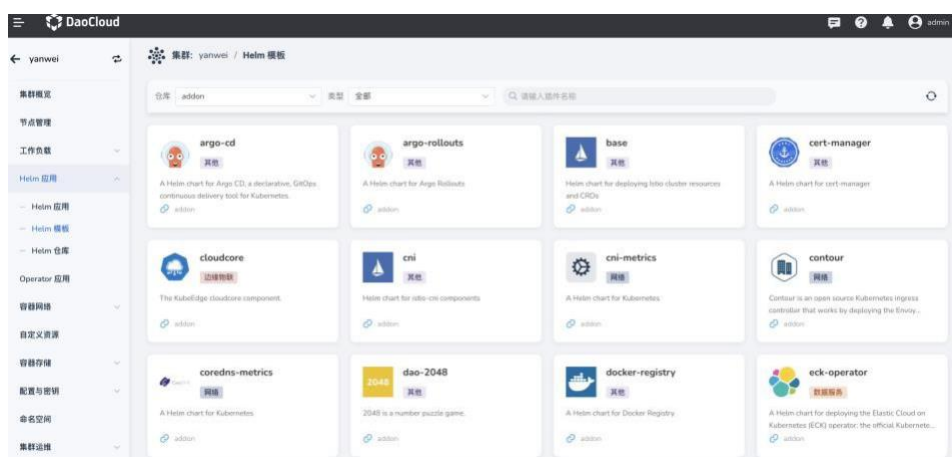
DaoCloud

admin

yanwei

集群概览

节点管理

工作负载

Helm 应用

Helm 应用

Helm 模板

Helm 仓库

Operator 应用

容器网络

自定义资源

容器存储

配置与密钥

命名空间

集群运维

集群: yanwei / Helm 模板

仓库 addon

类型 全部

请输入插件名称

argo-cd
其他
A Helm chart for Argo CD, a declarative, GitOps continuous delivery tool for Kubernetes.
addon

argo-rollouts
其他
A Helm chart for Argo Rollouts
addon

base
其他
Helm chart for deploying Istio cluster resources and CRDs
addon

cert-manager
其他
A Helm chart for cert-manager
addon

cloudcore
边缘物联
The KubeEdge cloudcore component.
addon

cni
其他
Helm chart for istio-cni components
addon

cni-metrics
网络
A Helm chart for Kubernetes
addon

contour
网络
Contour is an open source Kubernetes ingress controller that works by deploying the Envoy...
addon

coredns-metrics
网络
A Helm chart for Kubernetes
addon

dao-2048
其他
2048 is a number puzzle game.
addon

docker-registry
其他
A Helm chart for Docker Registry
addon

eck-operator
数据服务
A Helm chart for deploying the Elastic Cloud on Kubernetes (ECK) operator: the official Kubernete...
addon